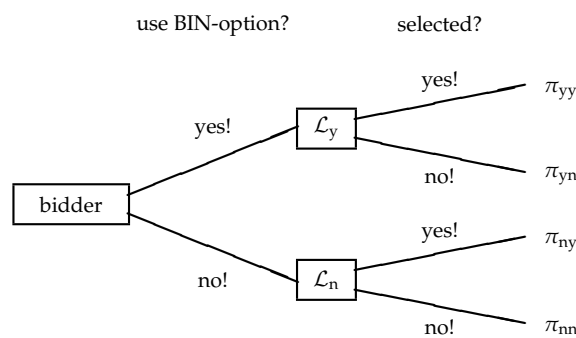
use BIN-option?

selected?

bidder

yes!

$\mathcal{L}_{\mathrm{y}}$

yes!

$\pi_{\mathrm{yy}}$

no!

$\pi_{\mathrm{yn}}$

no!

$\mathcal{L}_{\mathrm{n}}$

yes!

$\pi_{\mathrm{ny}}$

no!

$\pi_{\mathrm{nn}}$